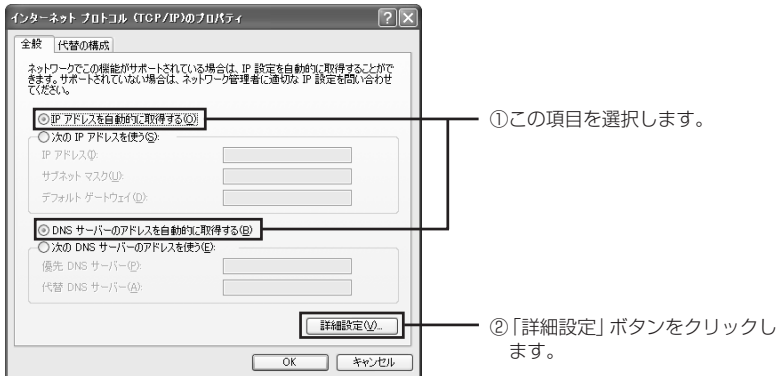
インターネット プロトコル (TCP/IP)のプロパティ

全般　代替の構成

ネットワークでこの機能がサポートされている場合は、IP 設定を自動的に取得することができます。サポートされていない場合は、ネットワーク管理者に適切な IP 設定を問い合わせてください。

IP アドレスを自動的に取得する(O)
次の IP アドレスを使う(S):
IP アドレス(I):
サブネット マスク(U):
デフォルト ゲートウェイ(D):

DNS サーバーのアドレスを自動的に取得する(B)
次の DNS サーバーのアドレスを使う(E):
優先 DNS サーバー(P):
代替 DNS サーバー(A):

詳細設定(V)...

OK　キャンセル

①この項目を選択します。

②「詳細設定」ボタンをクリックします。